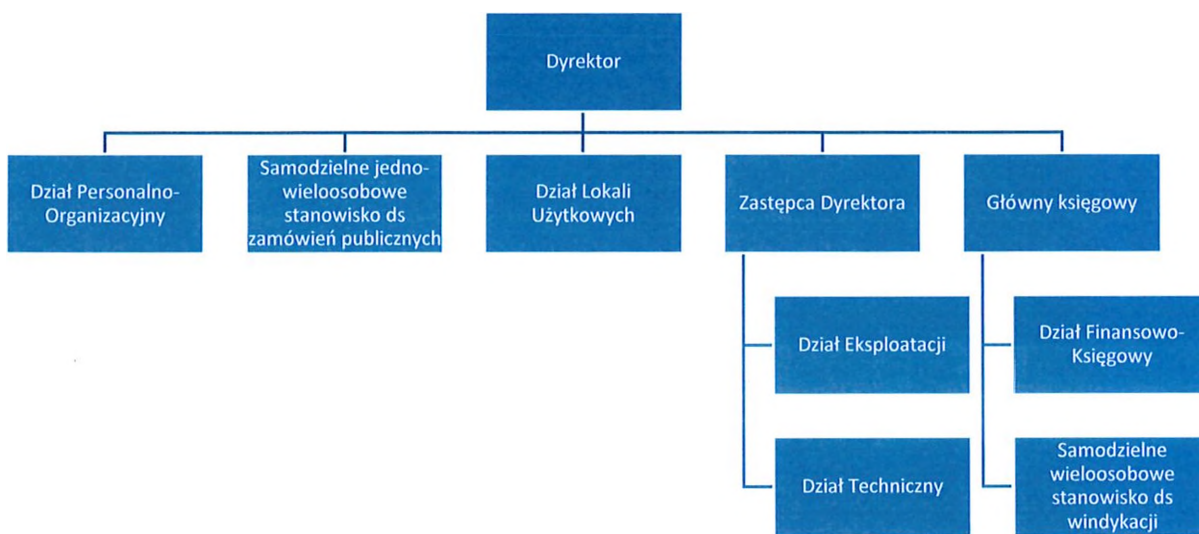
Dyrektor

Dział Personalno-Organizacyjny

Samodzielne jedno-wieloosobowe stanowisko ds zamówień publicznych

Dział Lokali Użytkowych

Zastępca Dyrektora

Główny księgowy

Dział Eksploatacji

Dział Techniczny

Dział Finansowo-Księgowy

Samodzielne wieloosobowe stanowisko ds windykacji